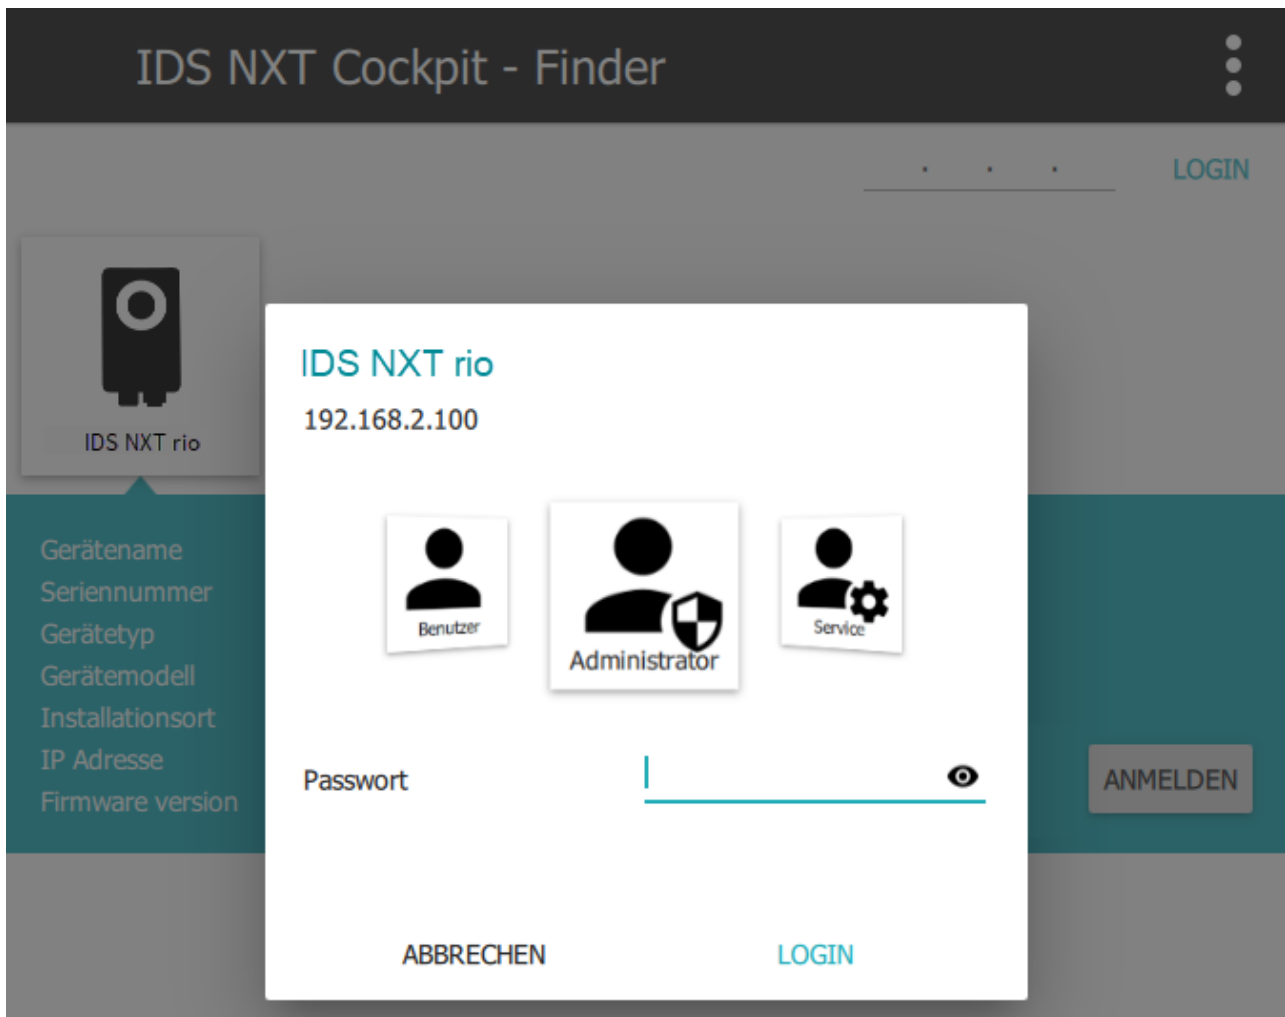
IDS NXT Cockpit - Finder

. . .

LOGIN

IDS NXT rio

Gerätename
Seriennummer
Gerätetyp
Gerätemodell
Installationsort
IP Adresse
Firmware version

ANMELDEN

IDS NXT rio

192.168.2.100

Benutzer

Administrator

Service

Passwort

ABBRECHEN

LOGIN